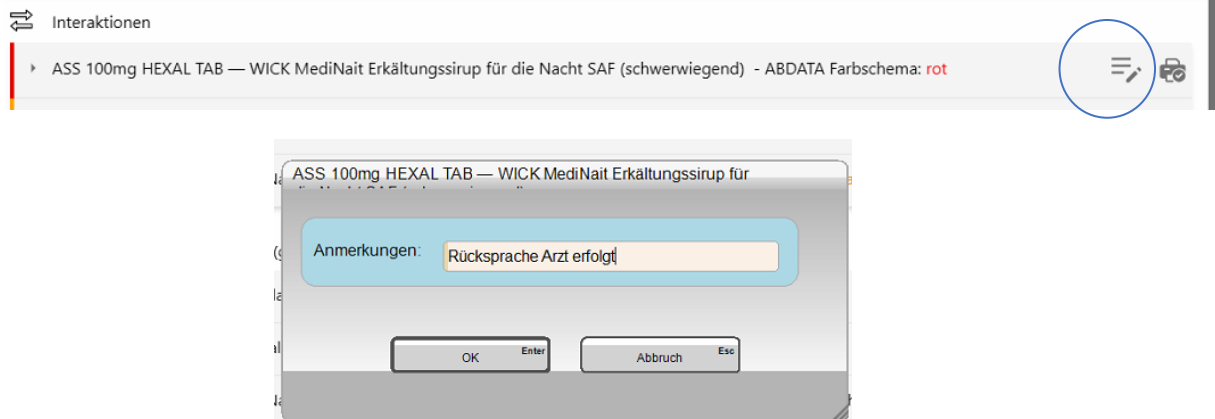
Interaktionen

ASS 100mg HEXAL TAB — WICK MediNait Erkältungssirup für die Nacht SAF (schwerwiegend) - ABDATA Farbschema: rot

ASS 100mg HEXAL TAB — WICK MediNait Erkältungssirup für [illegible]

Anmerkungen: Rücksprache Arzt erfolgt

OK Enter

Abbruch Esc